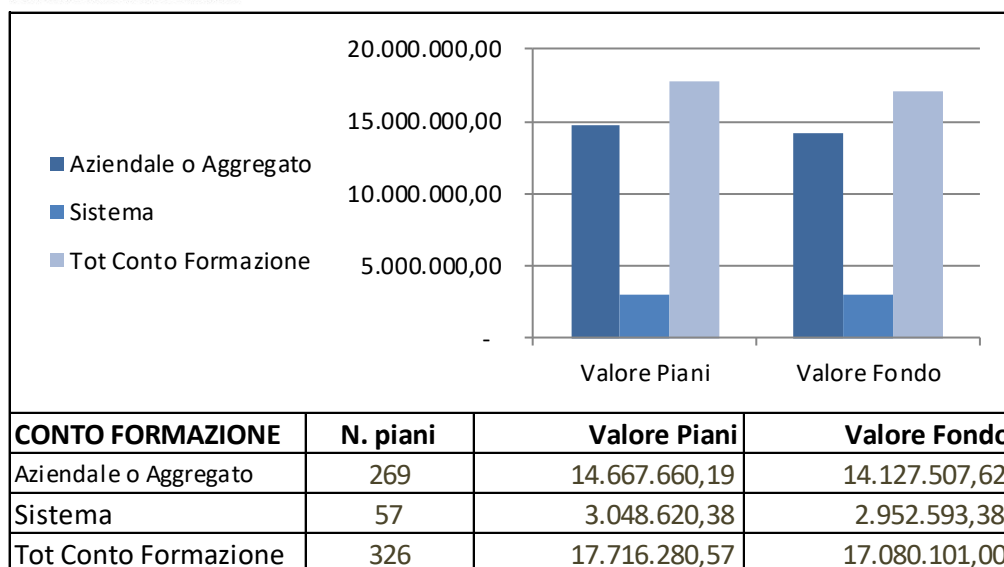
Aziendale o Aggregato
Sistema
Tot Conto Formazione

20.000.000,00
15.000.000,00
10.000.000,00
5.000.000,00
-

Valore Piani
Valore Fondo

| CONTO FORMAZIONE | N. piani | Valore Piani | Valore Fondo |
|---|---|---|---|
| Aziendale o Aggregato | 269 | 14.667.660,19 | 14.127.507,62 |
| Sistema | 57 | 3.048.620,38 | 2.952.593,38 |
| Tot Conto Formazione | 326 | 17.716.280,57 | 17.080.101,00 |